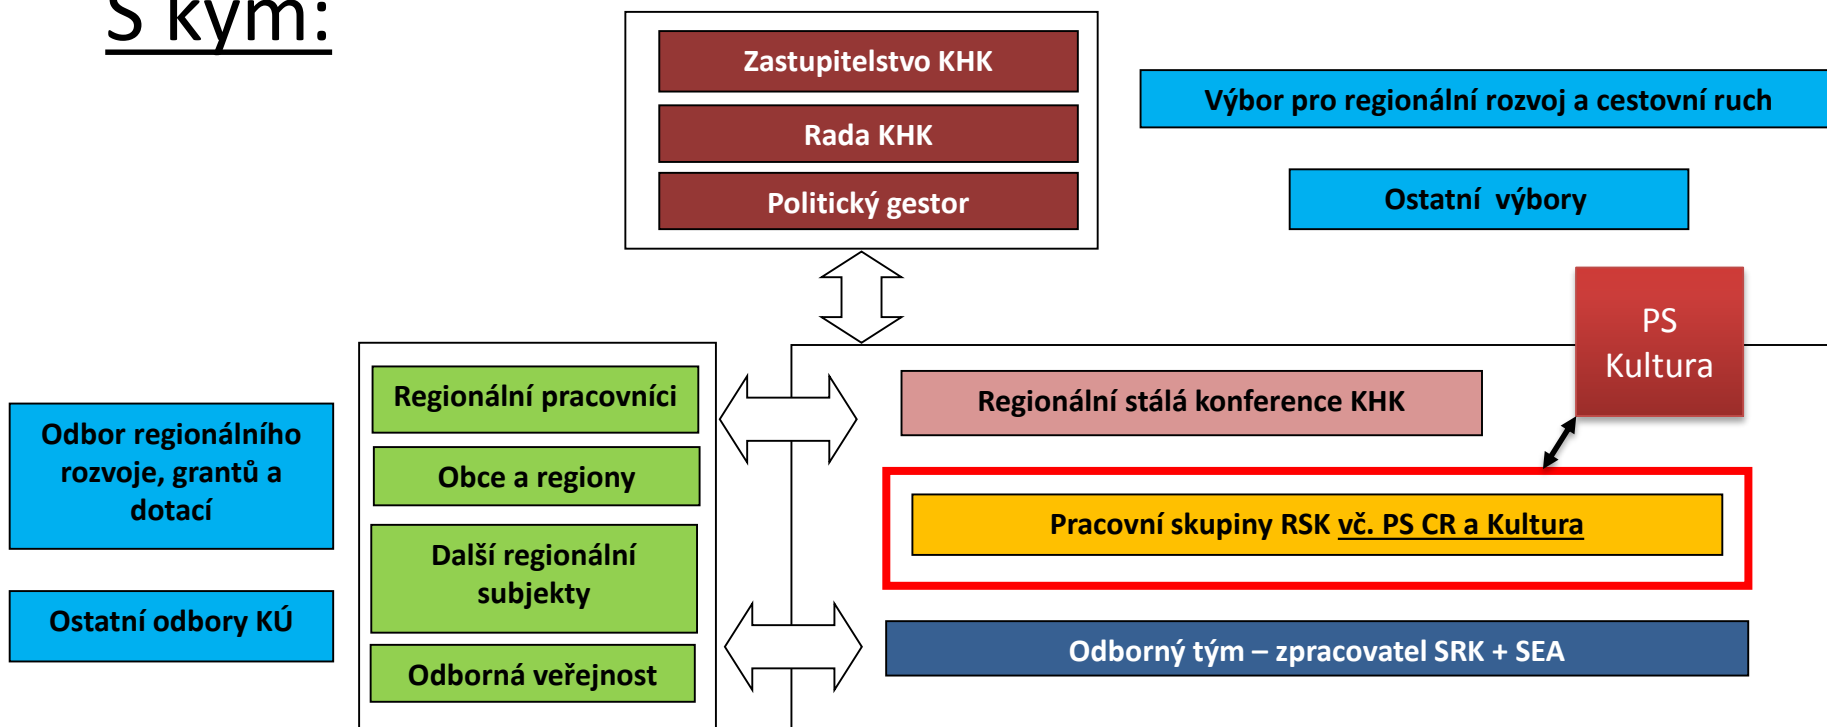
S kým:

Zastupitelstvo KHK

Rada KHK

Politický gestor

Výbor pro regionální rozvoj a cestovní ruch

Ostatní výbory

PS Kultura

Odbor regionálního rozvoje, grantů a dotací

Ostatní odbory KÚ

Regionální pracovníci

Obce a regiony

Další regionální subjekty

Odborná veřejnost

Regionální stálá konference KHK

Pracovní skupiny RSK vč. PS CR a Kultura

Odborný tým – zpracovatel SRK + SEA